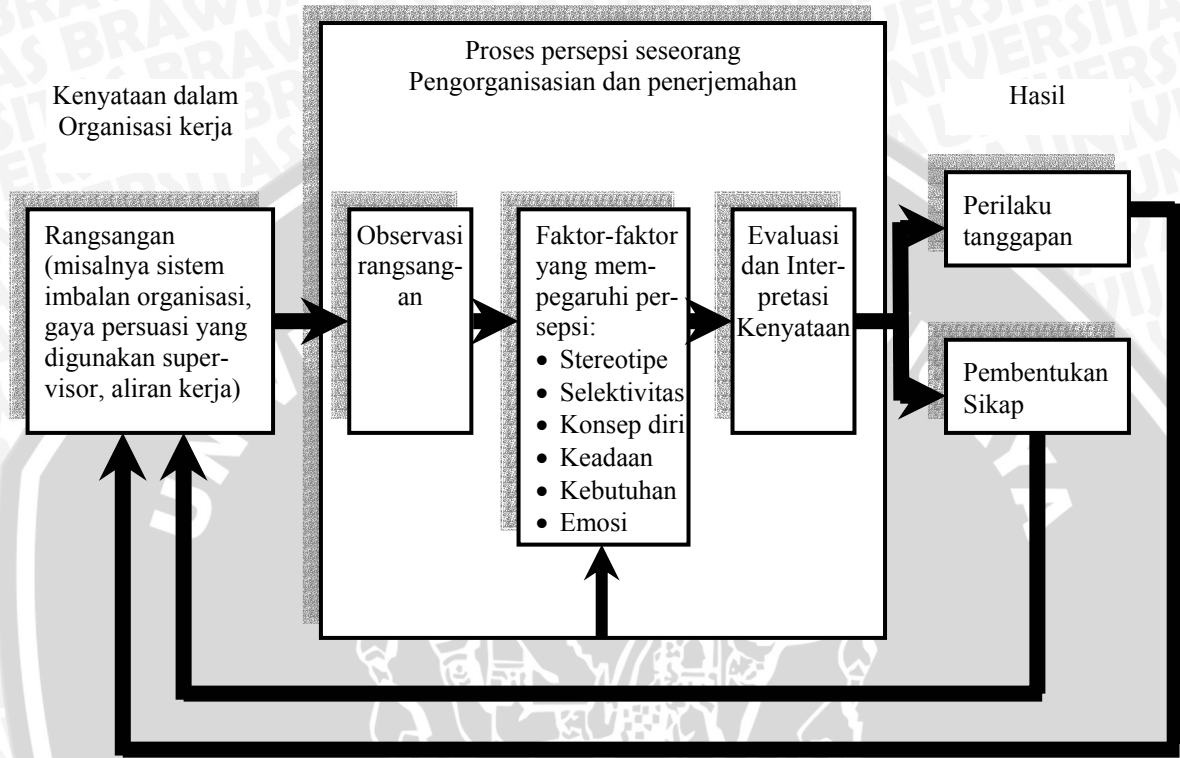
Kenyataan dalam Organisasi kerja

Proses persepsi seseorang
Pengorganisasian dan penerjemahan

Hasil

Rangsangan (misalnya sistem imbalan organisasi, gaya persuasi yang digunakan supervisor, aliran kerja)

Observasi rangsangan

Faktor-faktor yang mempegaruhi persepsi:
• Stereotipe
• Selektivitas
• Konsep diri
• Keadaan
• Kebutuhan
• Emosi

Evaluasi dan Interpretasi Kenyataan

Perilaku tanggapan

Pembentukan Sikap